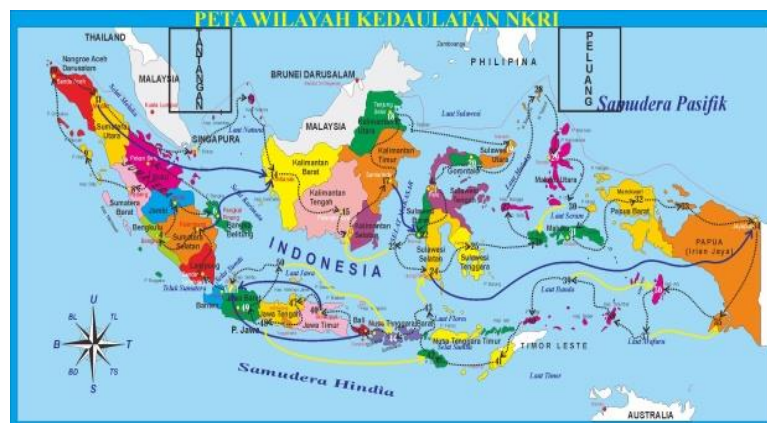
PETA WILAYAH KEDAULATAN NKRI

TANTANGAN

PELUANG

THAILAND

MALAYSIA

BRUNEI DARUSSALAM

PHILIPINA

Samudera Pasifik

MALAYSIA

SINGAPURA

Nangroe Aceh Darussalam

Sumatera Utara

Sumatera Barat

Jambi

Bengkulu

Sumatera Selatan

Lampung

Bangka Belitung

Kalimantan Barat

Kalimantan Tengah

Kalimantan Timur

Kalimantan Selatan

Sulawesi Utara

Gorontalo

Sulawesi Tengah

Sulawesi Selatan

Sulawesi Tenggara

Maluku Utara

Maluku

Irian Jaya Barat

PAPUA (Irian Jaya)

INDONESIA

Laut Jawa

Jawa Barat

Jawa Tengah

Jawa Timur

P. Jawa

Bali

Nusa Tenggara Barat

Nusa Tenggara Timur

TIMOR LESTE

Laut Flores

Laut Banda

Laut Arafura

Laut Timor

Samudera Hindia

AUSTRALIA

U

TL

T

TG

S

BD

B

BL